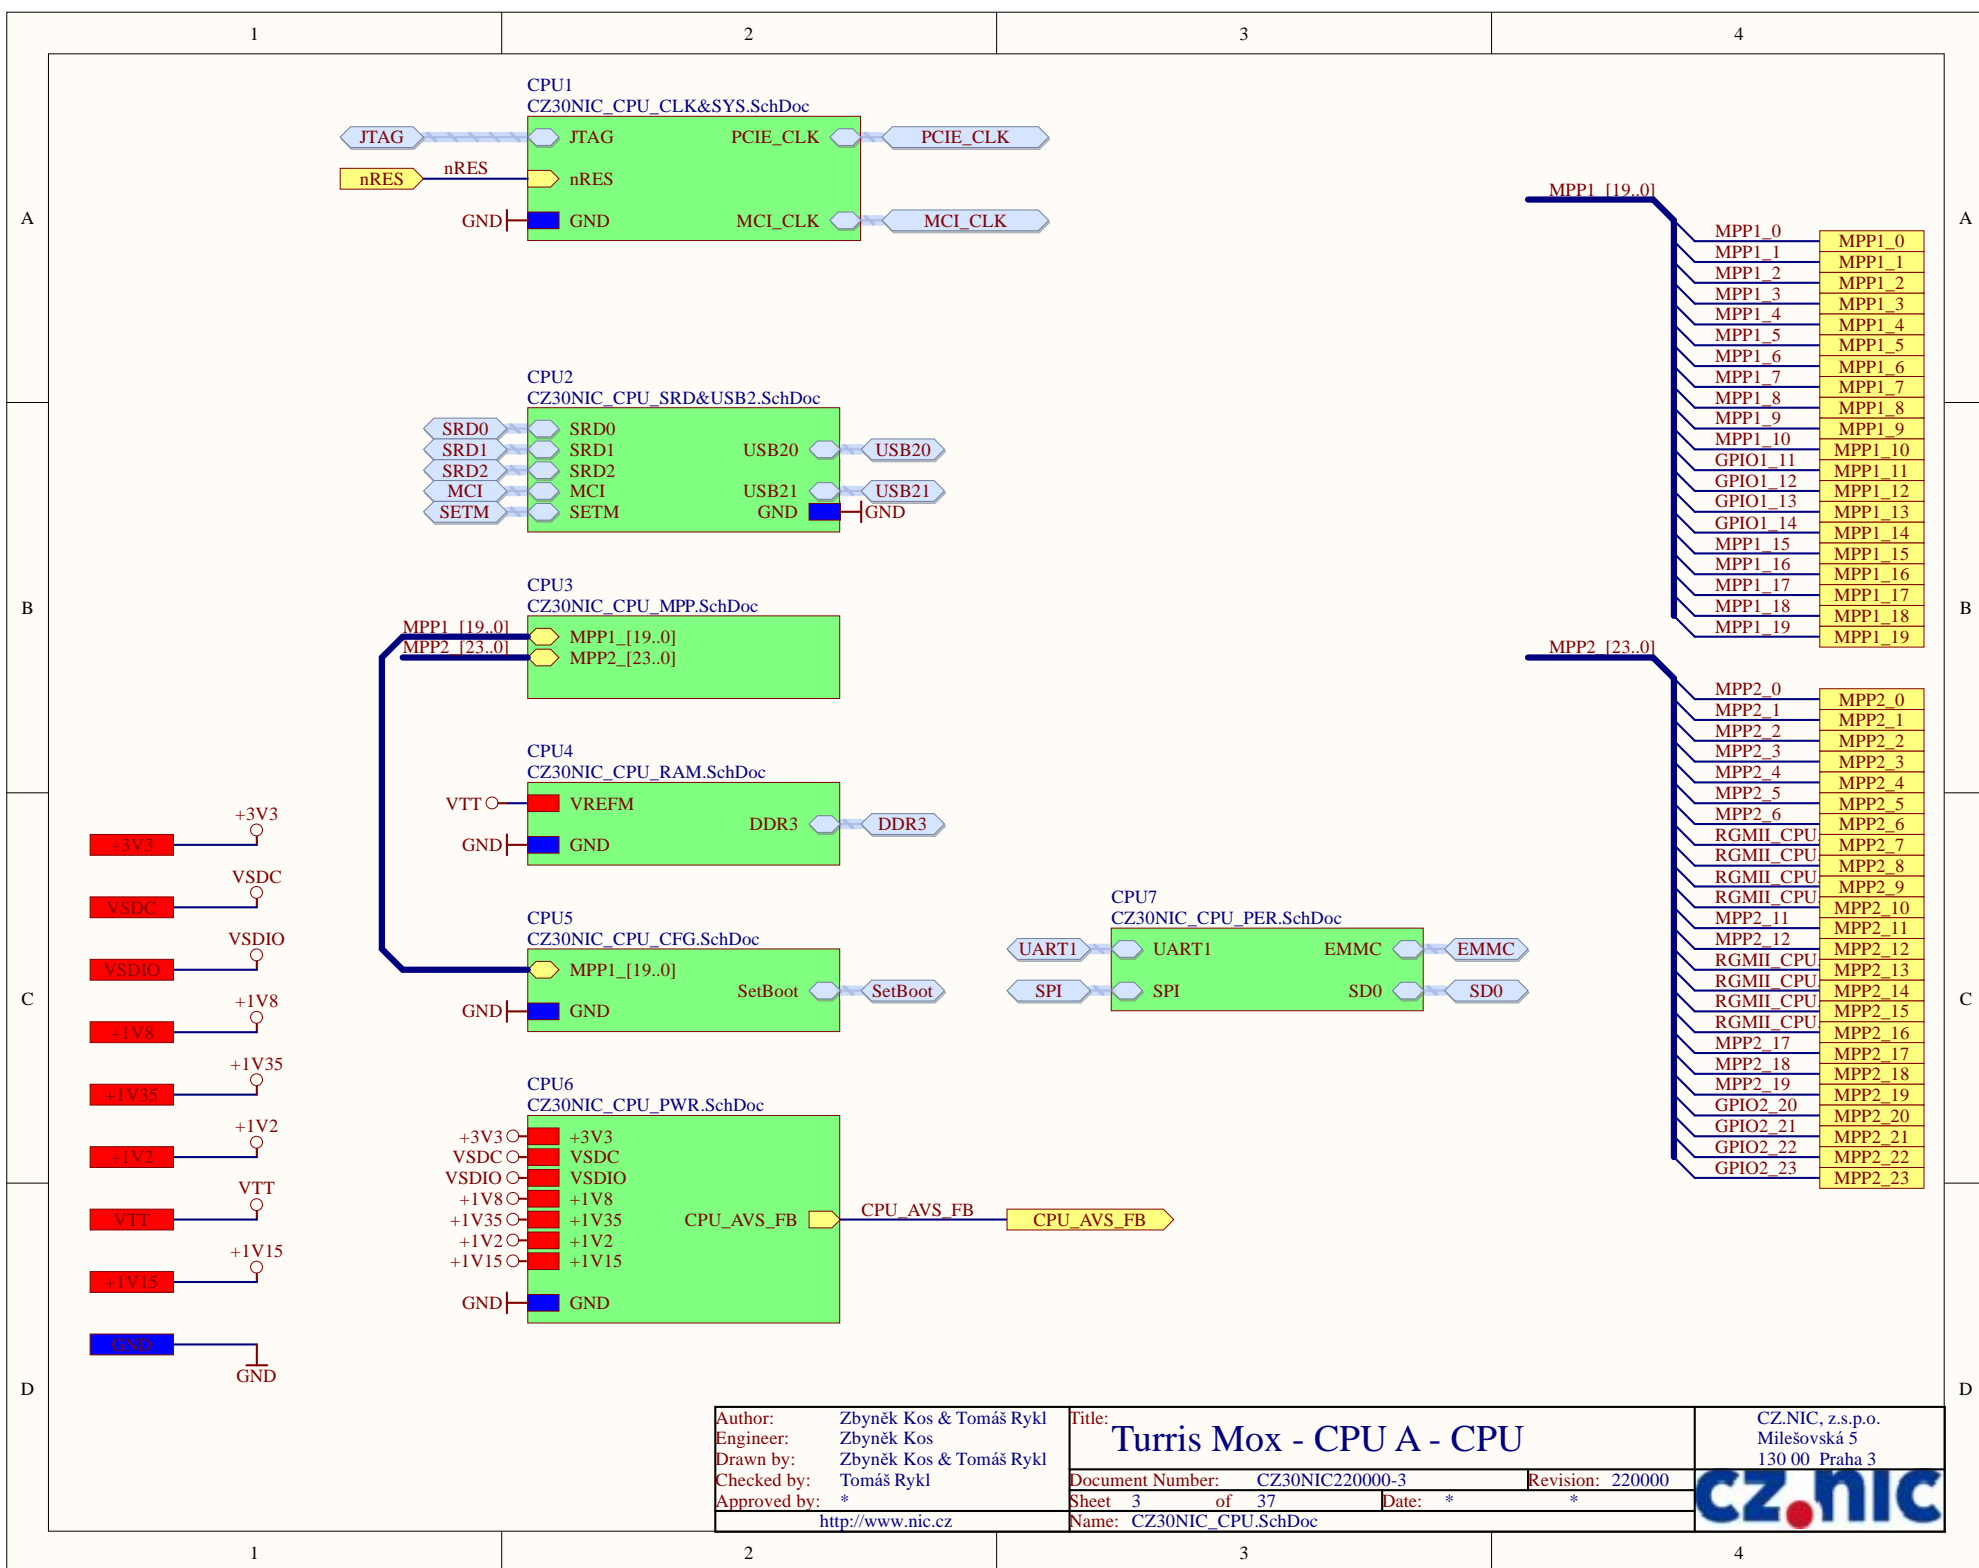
1 2 3 4

A B C D

CPU1
CZ30NIC_CPU_CLK&SYS.SchDoc
JTAG JTAG PCIE_CLK PCIE_CLK
nRES nRES nRES
GND GND MCI_CLK MCI_CLK

CPU2
CZ30NIC_CPU_SRD&USB2.SchDoc
SRD0 SRD0
SRD1 SRD1 USB20 USB20
SRD2 SRD2
MCI MCI USB21 USB21
SETM SETM GND GND

CPU3
CZ30NIC_CPU_MPP.SchDoc
MPP1_[19..0] MPP1_[19..0]
MPP2_[23..0] MPP2_[23..0]

CPU4
CZ30NIC_CPU_RAM.SchDoc
VTT VREFM
DDR3 DDR3
GND GND

CPU5
CZ30NIC_CPU_CFG.SchDoc
MPP1_[19..0]
SetBoot SetBoot
GND GND

CPU6
CZ30NIC_CPU_PWR.SchDoc
+3V3 +3V3
VSDC VSDC
VSDIO VSDIO
+1V8 +1V8
+1V35 +1V35 CPU_AVS_FB CPU_AVS_FB CPU_AVS_FB
+1V2 +1V2
+1V15 +1V15
GND GND

CPU7
CZ30NIC_CPU_PER.SchDoc
UART1 UART1 EMMC EMMC
SPI SPI SD0 SD0

+3V3 +3V3
VSDC VSDC
VSDIO VSDIO
+1V8 +1V8
+1V35 +1V35
+1V2 +1V2
VTT VTT
+1V15 +1V15
GND GND

MPP1_[19..0]
MPP1_0 MPP1_0
MPP1_1 MPP1_1
MPP1_2 MPP1_2
MPP1_3 MPP1_3
MPP1_4 MPP1_4
MPP1_5 MPP1_5
MPP1_6 MPP1_6
MPP1_7 MPP1_7
MPP1_8 MPP1_8
MPP1_9 MPP1_9
MPP1_10 MPP1_10
GPIO1_11 MPP1_11
GPIO1_12 MPP1_12
GPIO1_13 MPP1_13
GPIO1_14 MPP1_14
MPP1_15 MPP1_15
MPP1_16 MPP1_16
MPP1_17 MPP1_17
MPP1_18 MPP1_18
MPP1_19 MPP1_19

MPP2_[23..0]
MPP2_0 MPP2_0
MPP2_1 MPP2_1
MPP2_2 MPP2_2
MPP2_3 MPP2_3
MPP2_4 MPP2_4
MPP2_5 MPP2_5
MPP2_6 MPP2_6
RGMII_CPU MPP2_7
RGMII_CPU MPP2_8
RGMII_CPU MPP2_9
RGMII_CPU MPP2_10
MPP2_11 MPP2_11
MPP2_12 MPP2_12
RGMII_CPU MPP2_13
RGMII_CPU MPP2_14
RGMII_CPU MPP2_15
RGMII_CPU MPP2_16
MPP2_17 MPP2_17
MPP2_18 MPP2_18
MPP2_19 MPP2_19
GPIO2_20 MPP2_20
GPIO2_21 MPP2_21
GPIO2_22 MPP2_22
GPIO2_23 MPP2_23

Author: Zbyněk Kos & Tomáš Rykl
Engineer: Zbyněk Kos
Drawn by: Zbyněk Kos & Tomáš Rykl
Checked by: Tomáš Rykl
Approved by: *
http://www.nic.cz
Title:
Turris Mox - CPU A - CPU
Document Number: CZ30NIC220000-3 Revision: 220000
Sheet 3 of 37 Date: * *
Name: CZ30NIC_CPU.SchDoc
CZ.NIC, z.s.p.o.
Milešovská 5
130 00 Praha 3
cz.nic